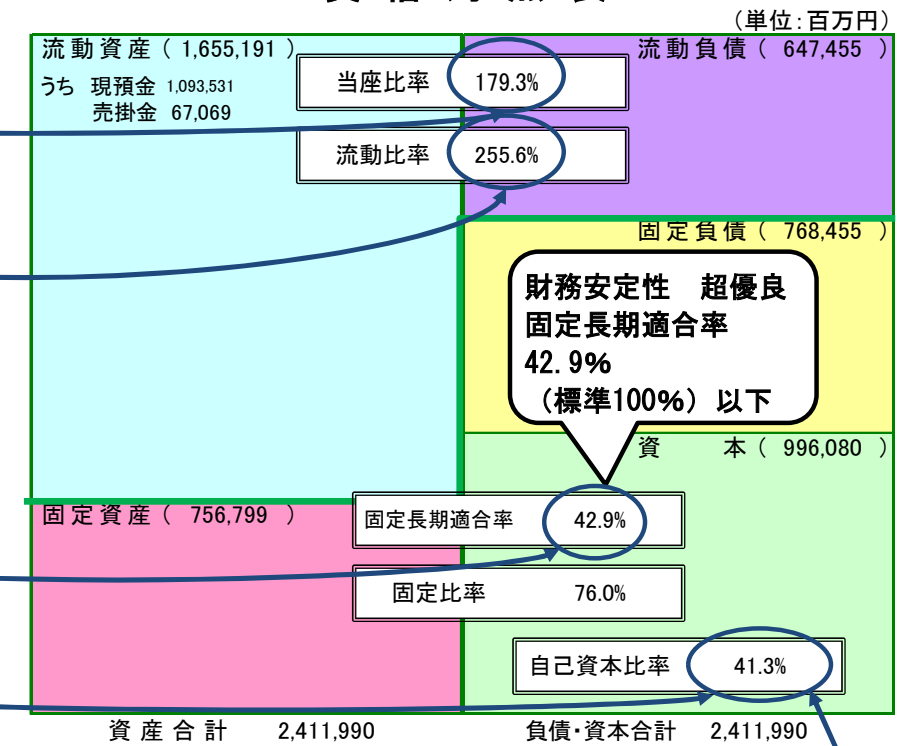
(単位:百万円)

流動資産（ 1,655,191 ）
うち 現預金 1,093,531
売掛金 67,069

当座比率 179.3%

流動比率 255.6%

流動負債（ 647,455 ）

固定負債（ 768,455 ）

財務安定性 超優良
固定長期適合率
42.9%
（標準100%）以下

資 本（ 996,080 ）

固定資産（ 756,799 ）

固定長期適合率 42.9%

固定比率 76.0%

自己資本比率 41.3%

資産合計 2,411,990

負債・資本合計 2,411,990